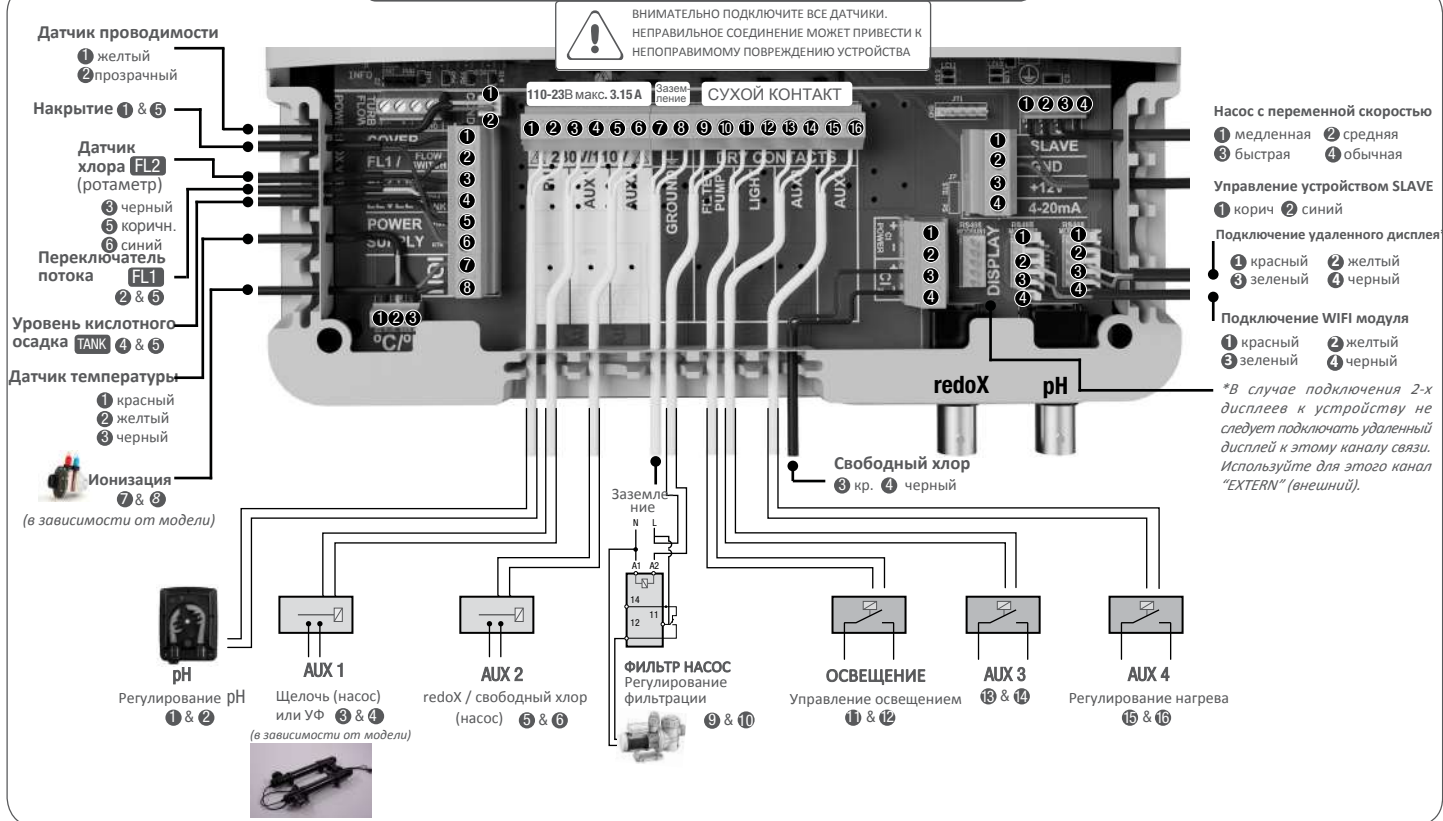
ВНИМАТЕЛЬНО ПОДКЛЮЧИТЕ ВСЕ ДАТЧИКИ. НЕПРАВИЛЬНОЕ СОЕДИНЕНИЕ МОЖЕТ ПРИВЕСТИ К НЕПОПРАВИМОМУ ПОВРЕЖДЕНИЮ УСТРОЙСТВА

Датчик проводимости
❶ желтый
❷ прозрачный

Накрытие ❶ & ❺

Датчик хлора FL2 (ротаметр)
❸ черный
❺ коричн.
❻ синий

Переключатель потока FL1
❷ & ❺

Уровень кислотного осадка TANK ❹ & ❺

Датчик температуры
❶ красный
❷ желтый
❸ черный

Ионизация
❼ & ❽
(в зависимости от модели)

INFO
TURB
POW
COVER
FL1 /
FLOW SWITCH
TANK
POWER SUPPLY
❶ ❷ ❸ ❹ ❺ ❻ ❼ ❽
❶❷❸
°C/°

110-23В макс. 3.15 А
Заземление
СУХОЙ КОНТАКТ
❶ ❷ ❸ ❹ ❺ ❻ ❼ ❽ ❾ ❿ ⓫ ⓬ ⓭ ⓮ ⓯ ⓰
230V/110V
pH
AUX
AUX
GROUND
FILTER PUMP
DRY CONTACTS
LIGHT
AUX
AUX

❶❷❸❹
SLAVE
GND
+12V
4-20mA
❶ ❷ ❸ ❹
POWER
DISPLAY
❶ ❷ ❸ ❹
❶ ❷ ❸ ❹

Насос с переменной скоростью
❶ медленная ❷ средняя
❸ быстрая ❹ обычная

Управление устройством SLAVE
❶ корич ❷ синий

Подключение удаленного дисплея*
❶ красный ❷ желтый
❸ зеленый ❹ черный

Подключение WIFI модуля
❶ красный ❷ желтый
❸ зеленый ❹ черный

redoX
pH

*В случае подключения 2-х дисплеев к устройству не следует подключать удаленный дисплей к этому каналу связи. Используйте для этого канал "EXTERN" (внешний).

Свободный хлор
❸ кр. ❹ черный

Заземление
N L
A1 A2
14
11
12

pH
Регулирование pH
❶ & ❷

AUX 1
Щелочь (насос) или УФ ❸ & ❹
(в зависимости от модели)

AUX 2
redoX / свободный хлор (насос) ❺ & ❻

ФИЛЬТР НАСОС
Регулирование фильтрации
❾ & ❿

ОСВЕЩЕНИЕ
Управление освещением
⓫ & ⓬

AUX 3
⓭ & ⓮

AUX 4
Регулирование нагрева
⓯ & ⓰